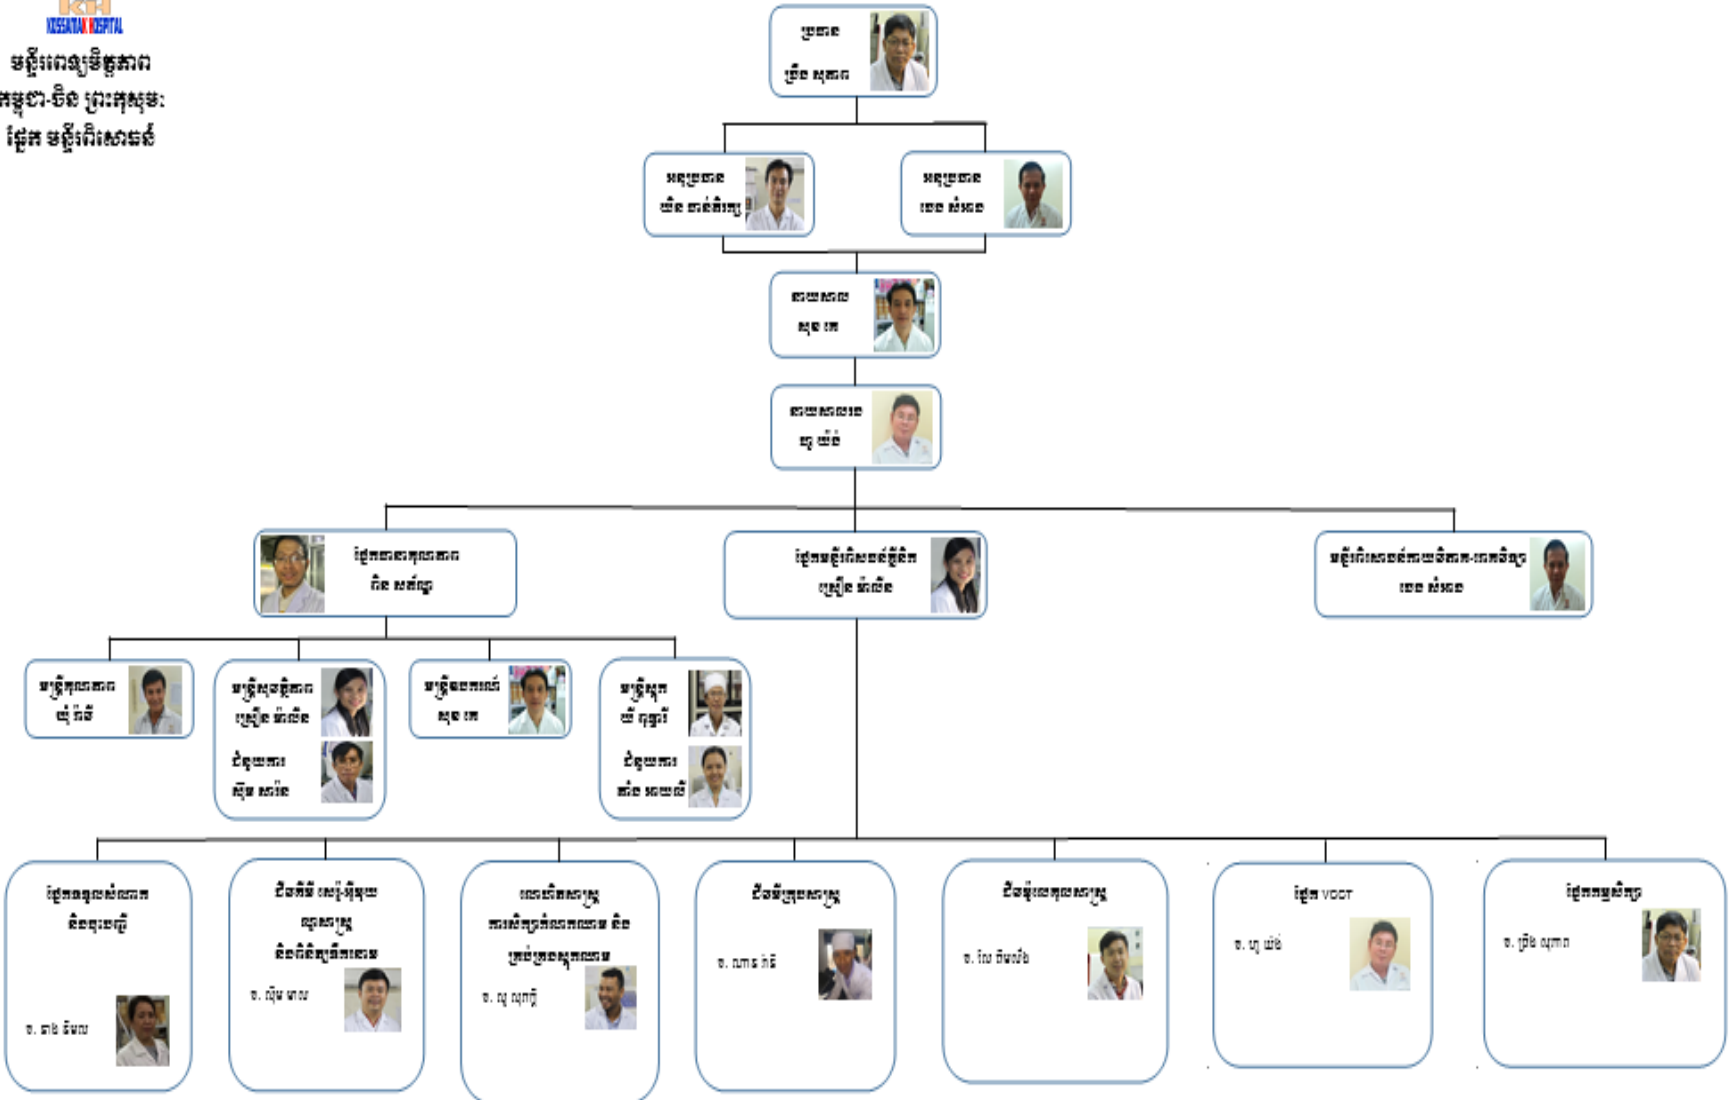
KH
KOSSAMAK HOSPITAL
មន្ទីរពេទ្យមិត្តភាព
កម្ពុជា-ចិន ព្រះកុសុមៈ
ផ្នែក មន្ទីរពិសោធន៍

ប្រធាន
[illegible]

អនុប្រធាន
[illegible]

អនុប្រធាន
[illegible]

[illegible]
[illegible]

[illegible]
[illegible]

ផ្នែក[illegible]
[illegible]

ផ្នែកមន្ទីរពិសោធន៍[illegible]
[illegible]

មន្ទីរពិសោធន៍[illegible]
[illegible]

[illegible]
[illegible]

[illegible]
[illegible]
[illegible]
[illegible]

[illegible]
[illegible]

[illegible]
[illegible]
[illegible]
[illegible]

ផ្នែក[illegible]
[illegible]
វ. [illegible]

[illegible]
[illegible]
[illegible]
វ. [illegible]

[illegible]
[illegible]
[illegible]
វ. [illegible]

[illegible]
វ. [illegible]

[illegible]
វ. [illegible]

ផ្នែក VCCT
វ. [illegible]

ផ្នែក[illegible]
វ. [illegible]